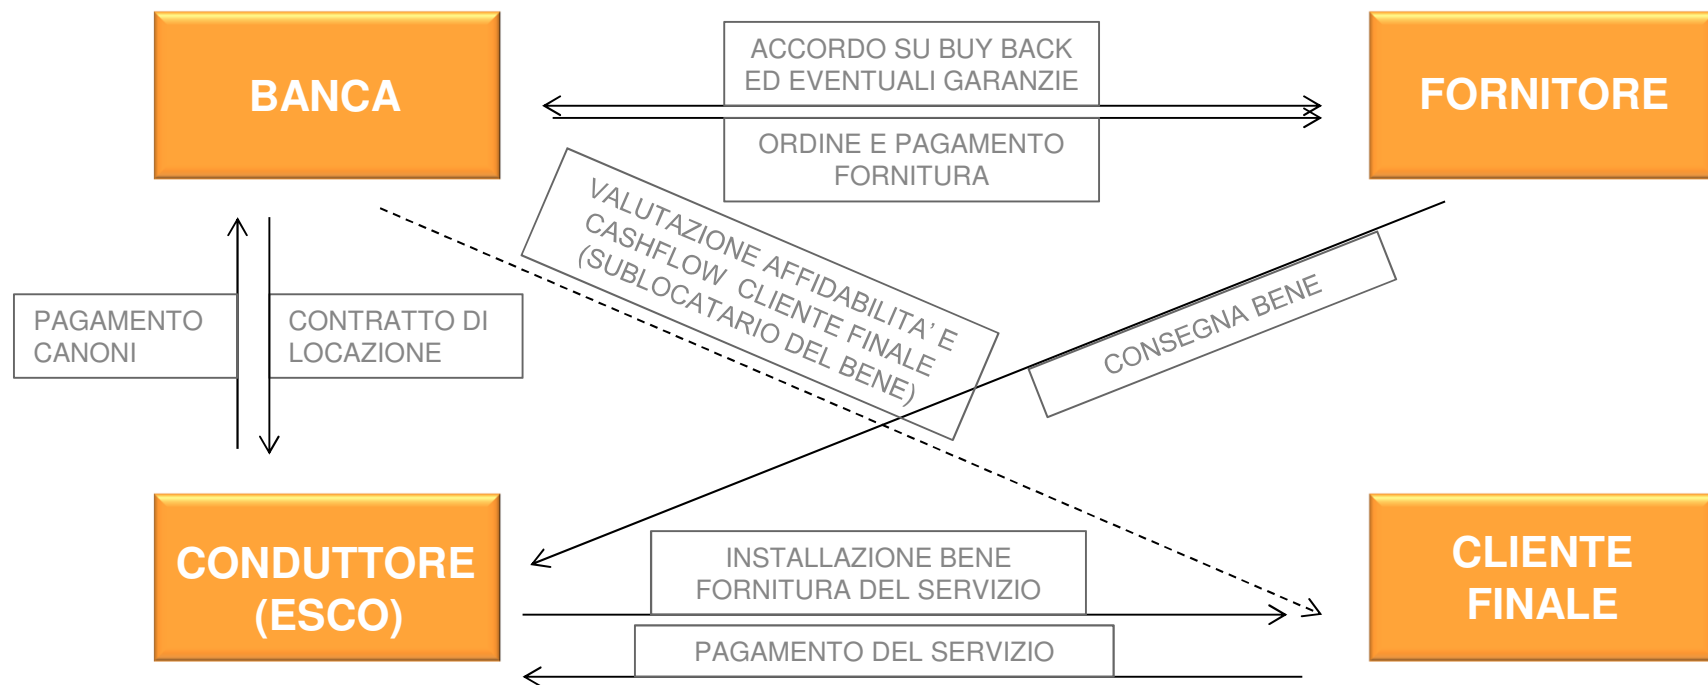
BANCA

ACCORDO SU BUY BACK ED EVENTUALI GARANZIE

ORDINE E PAGAMENTO FORNITURA

FORNITORE

VALUTAZIONE AFFIDABILITA' E CASHFLOW CLIENTE FINALE (SUBLOCATARIO DEL BENE)

PAGAMENTO CANONI

CONTRATTO DI LOCAZIONE

CONSEGNA BENE

CONDUTTORE (ESCO)

INSTALLAZIONE BENE FORNITURA DEL SERVIZIO

PAGAMENTO DEL SERVIZIO

CLIENTE FINALE